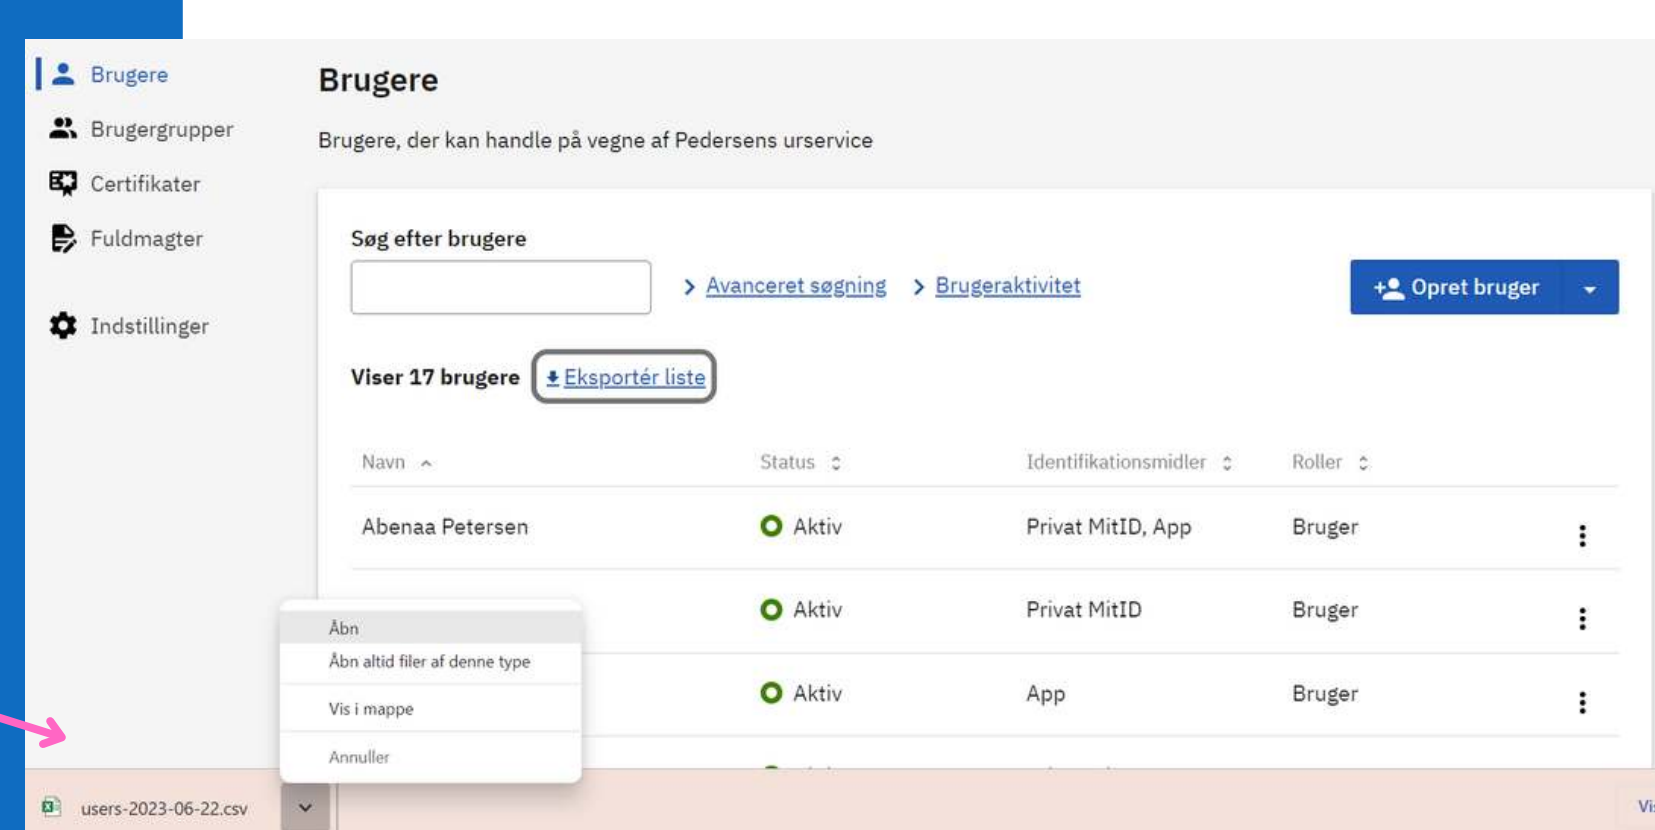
Brugere
Brugergrupper
Certifikater
Fuldmagter
Indstillinger

Brugere

Brugere, der kan handle på vegne af Pedersens urservice

Søg efter brugere

Avanceret søgning
Brugeraktivitet

Opret bruger

Viser 17 brugere
Eksportér liste

| Navn | Status | Identifikationsmidler | Roller |
|---|---|---|---|
| Abenaa Petersen | Aktiv | Privat MitID, App | Bruger |
| | Aktiv | Privat MitID | Bruger |
| | Aktiv | App | Bruger |

Åbn
Åbn altid filer af denne type
Vis i mappe
Annuller

users-2023-06-22.csv

Vi